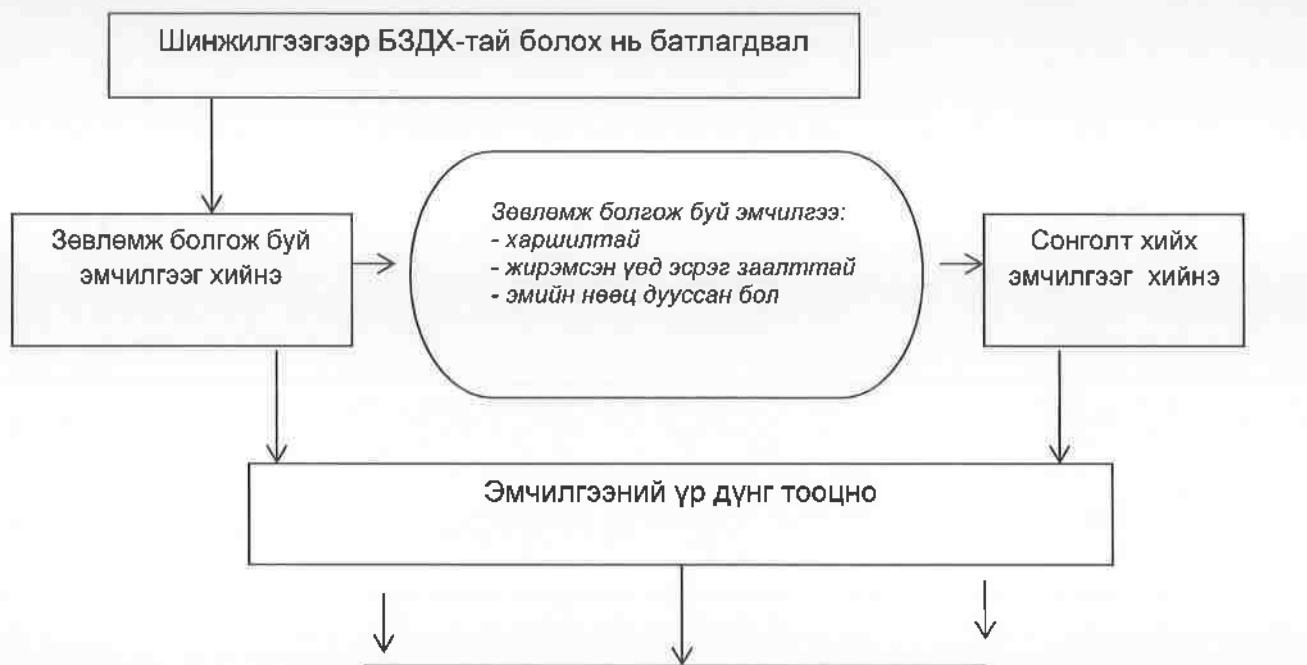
Шинжилгээгээр БЗДХ-тай болох нь батлагдвал

Зөвлөмж болгож буй эмчилгээг хийнэ

Зөвлөмж болгож буй эмчилгээ:
- харшилтай
- жирэмсэн үед эсрэг заалттай
- эмийн нөөц дууссан бол

Сонголт хийх эмчилгээг хийнэ

Эмчилгээний үр дүнг тооцно